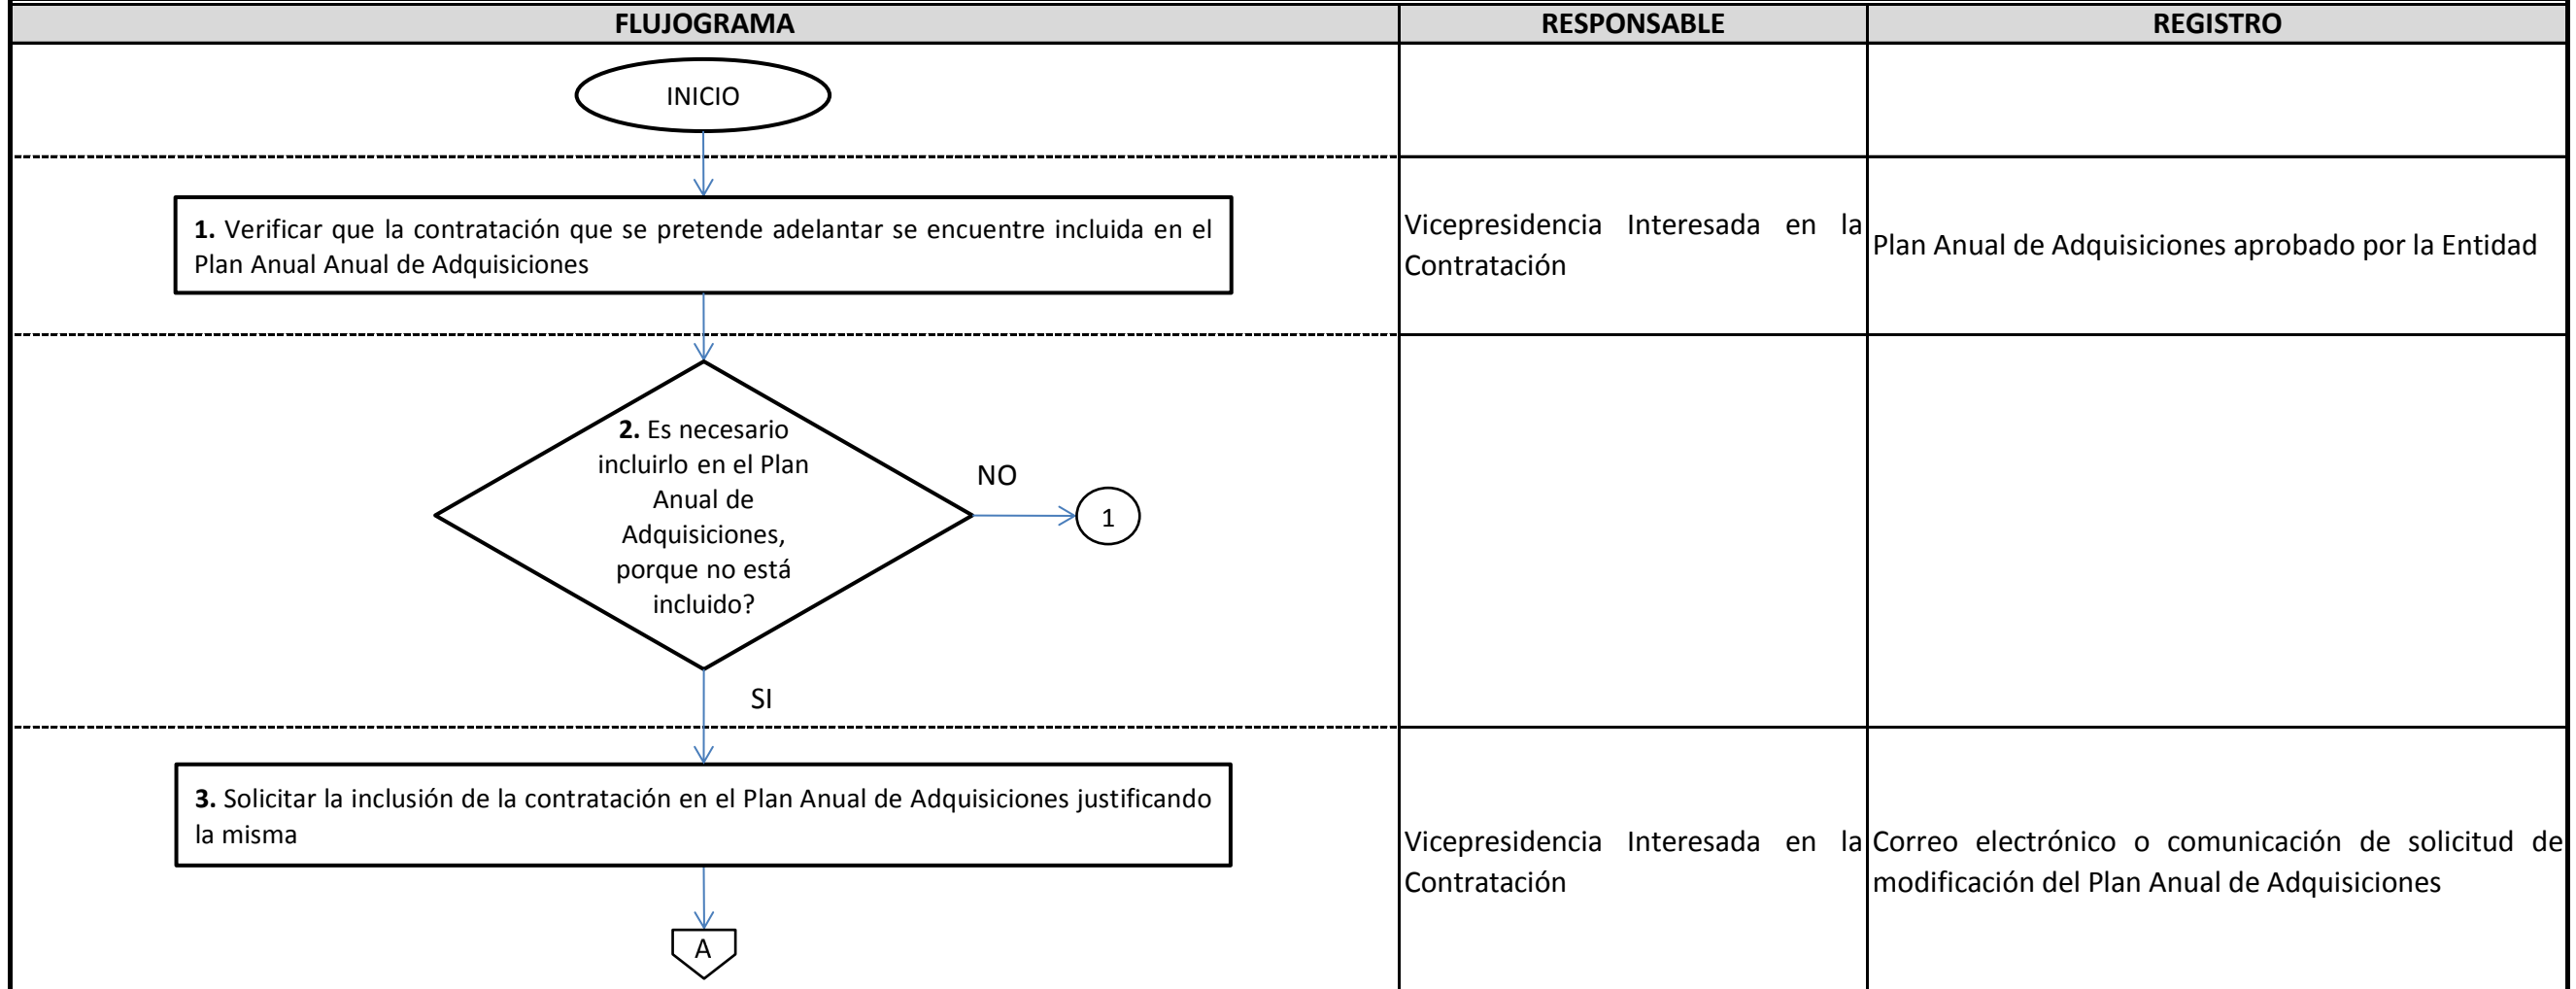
| FLUJOGRAMA | RESPONSABLE | REGISTRO |
|---|---|---|
| INICIO | | |
| **1.** Verificar que la contratación que se pretende adelantar se encuentre incluida en el Plan Anual Anual de Adquisiciones | Vicepresidencia Interesada en la Contratación | Plan Anual de Adquisiciones aprobado por la Entidad |
| **2.** Es necesario incluirlo en el Plan Anual de Adquisiciones, porque no está incluido? NO 1 SI | | |
| **3.** Solicitar la inclusión de la contratación en el Plan Anual de Adquisiciones justificando la misma A | Vicepresidencia Interesada en la Contratación | Correo electrónico o comunicación de solicitud de modificación del Plan Anual de Adquisiciones |